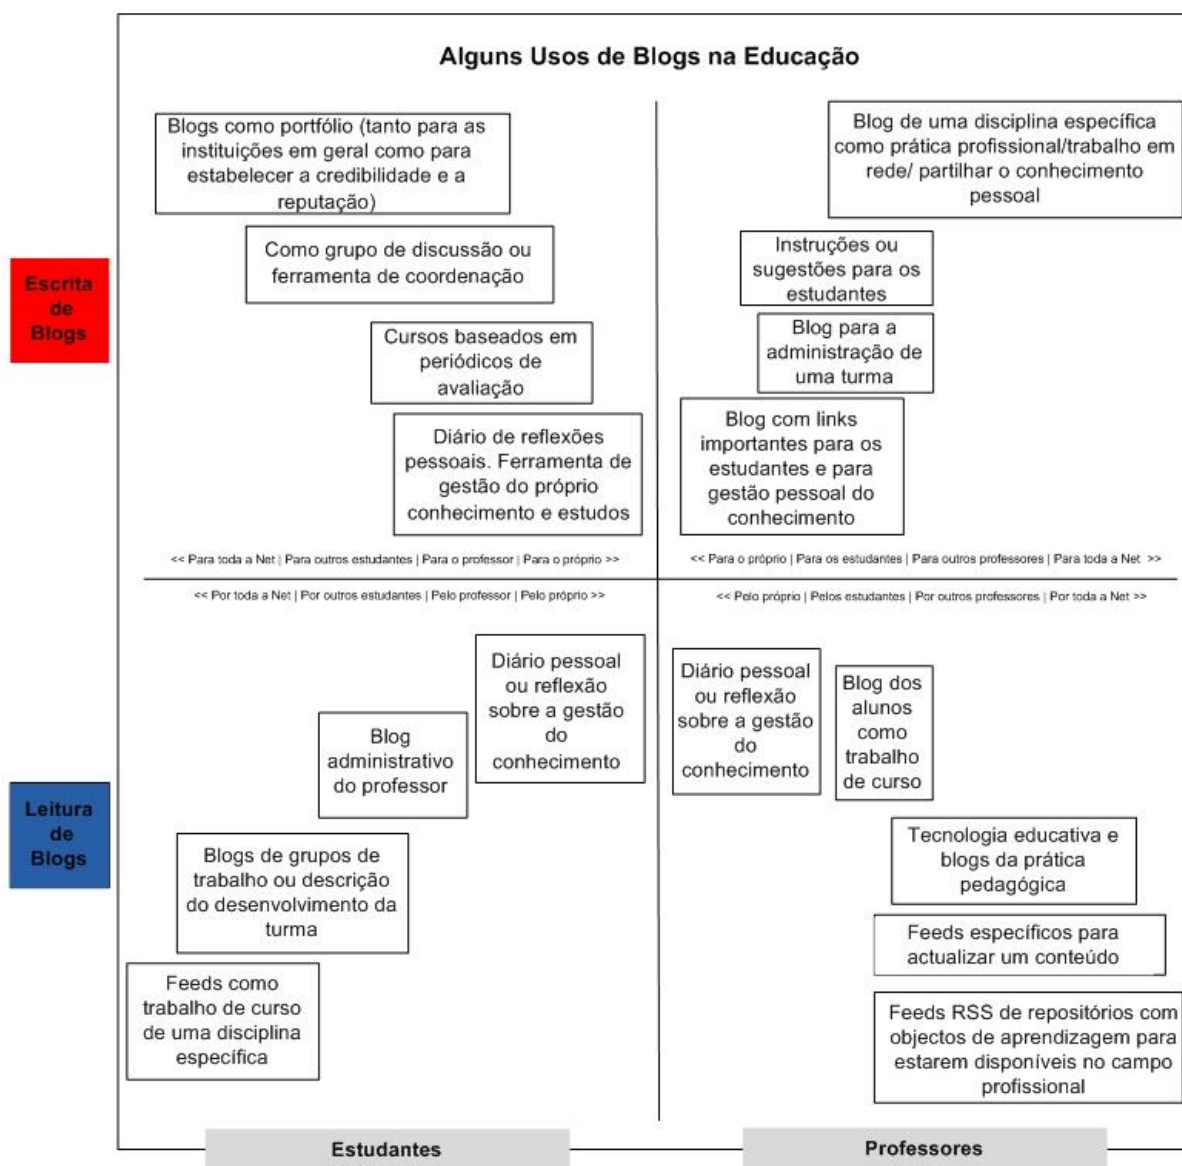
Alguns Usos de Blogs na Educação

Escrita de Blogs

Blogs como portfólio (tanto para as instituições em geral como para estabelecer a credibilidade e a reputação)

Como grupo de discussão ou ferramenta de coordenação

Cursos baseados em periódicos de avaliação

Diário de reflexões pessoais. Ferramenta de gestão do próprio conhecimento e estudos

Blog de uma disciplina específica como prática profissional/trabalho em rede/ partilhar o conhecimento pessoal

Instruções ou sugestões para os estudantes

Blog para a administração de uma turma

Blog com links importantes para os estudantes e para gestão pessoal do conhecimento

<< Para toda a Net | Para outros estudantes | Para o professor | Para o próprio >>

<< Para o próprio | Para os estudantes | Para outros professores | Para toda a Net >>

<< Por toda a Net | Por outros estudantes | Pelo professor | Pelo próprio >>

<< Pelo próprio | Pelos estudantes | Por outros professores | Por toda a Net >>

Leitura de Blogs

Diário pessoal ou reflexão sobre a gestão do conhecimento

Blog administrativo do professor

Blogs de grupos de trabalho ou descrição do desenvolvimento da turma

Feeds como trabalho de curso de uma disciplina específica

Diário pessoal ou reflexão sobre a gestão do conhecimento

Blog dos alunos como trabalho de curso

Tecnologia educativa e blogs da prática pedagógica

Feeds específicos para actualizar um conteúdo

Feeds RSS de repositórios com objectos de aprendizagem para estarem disponíveis no campo profissional

Estudantes

Professores